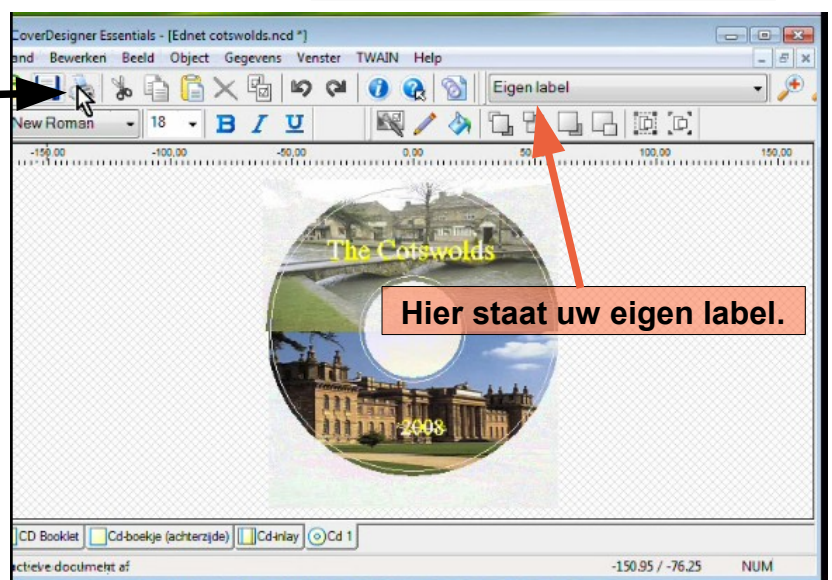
CoverDesigner Essentials - [Ednet cotswolds.ncd *]

and Bewerken Beeld Object Gegevens Venster TWAIN Help

Eigen label

New Roman 18 B I U

-150,00 -100,00 -50,00 0,00 50 100,00 150,00

The Cotswolds

Hier staat uw eigen label.

2008

CD Booklet Cd-boekje (achterzijde) Cd-inlay Cd 1

actieve document af -150.95 / -76.25 NUM